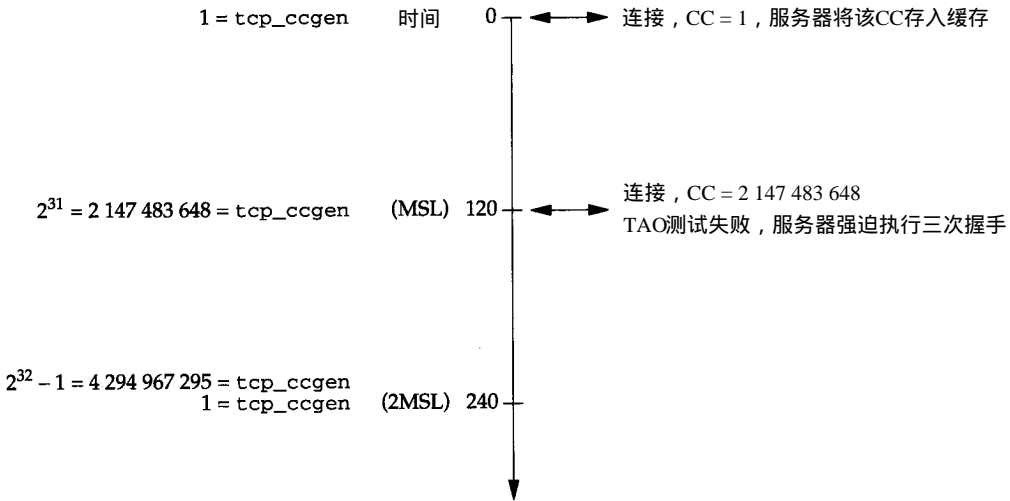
1 = tcp_ccgen 时间 0 连接，CC = 1，服务器将该CC存入缓存

$2^{31}$ = 2 147 483 648 = tcp_ccgen (MSL) 120 连接，CC = 2 147 483 648
TAO测试失败，服务器强迫执行三次握手

$2^{32} - 1$ = 4 294 967 295 = tcp_ccgen
1 = tcp_ccgen (2MSL) 240